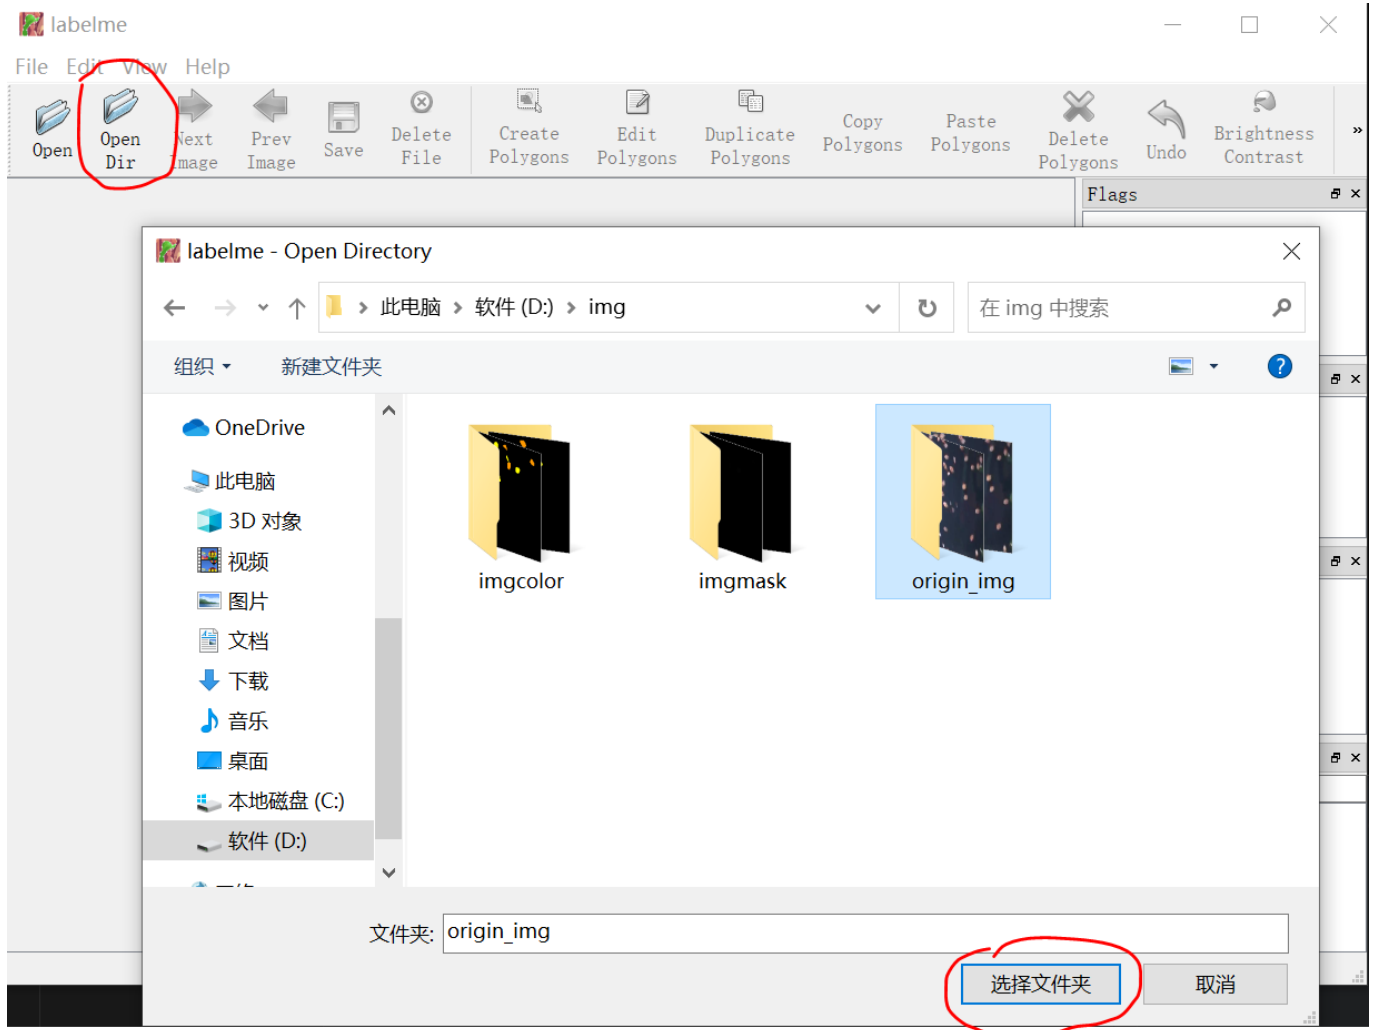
labelme

File Edit View Help

Open
Open Dir
Next Image
Prev Image
Save
Delete File
Create Polygons
Edit Polygons
Duplicate Polygons
Copy Polygons
Paste Polygons
Delete Polygons
Undo
Brightness Contrast
»

Flags

labelme - Open Directory

此电脑 › 软件 (D:) › img

在 img 中搜索

组织 ▾
新建文件夹

OneDrive
此电脑
3D 对象
视频
图片
文档
下载
音乐
桌面
本地磁盘 (C:)
软件 (D:)

imgcolor
imgmask
origin_img

文件夹: origin_img

选择文件夹
取消